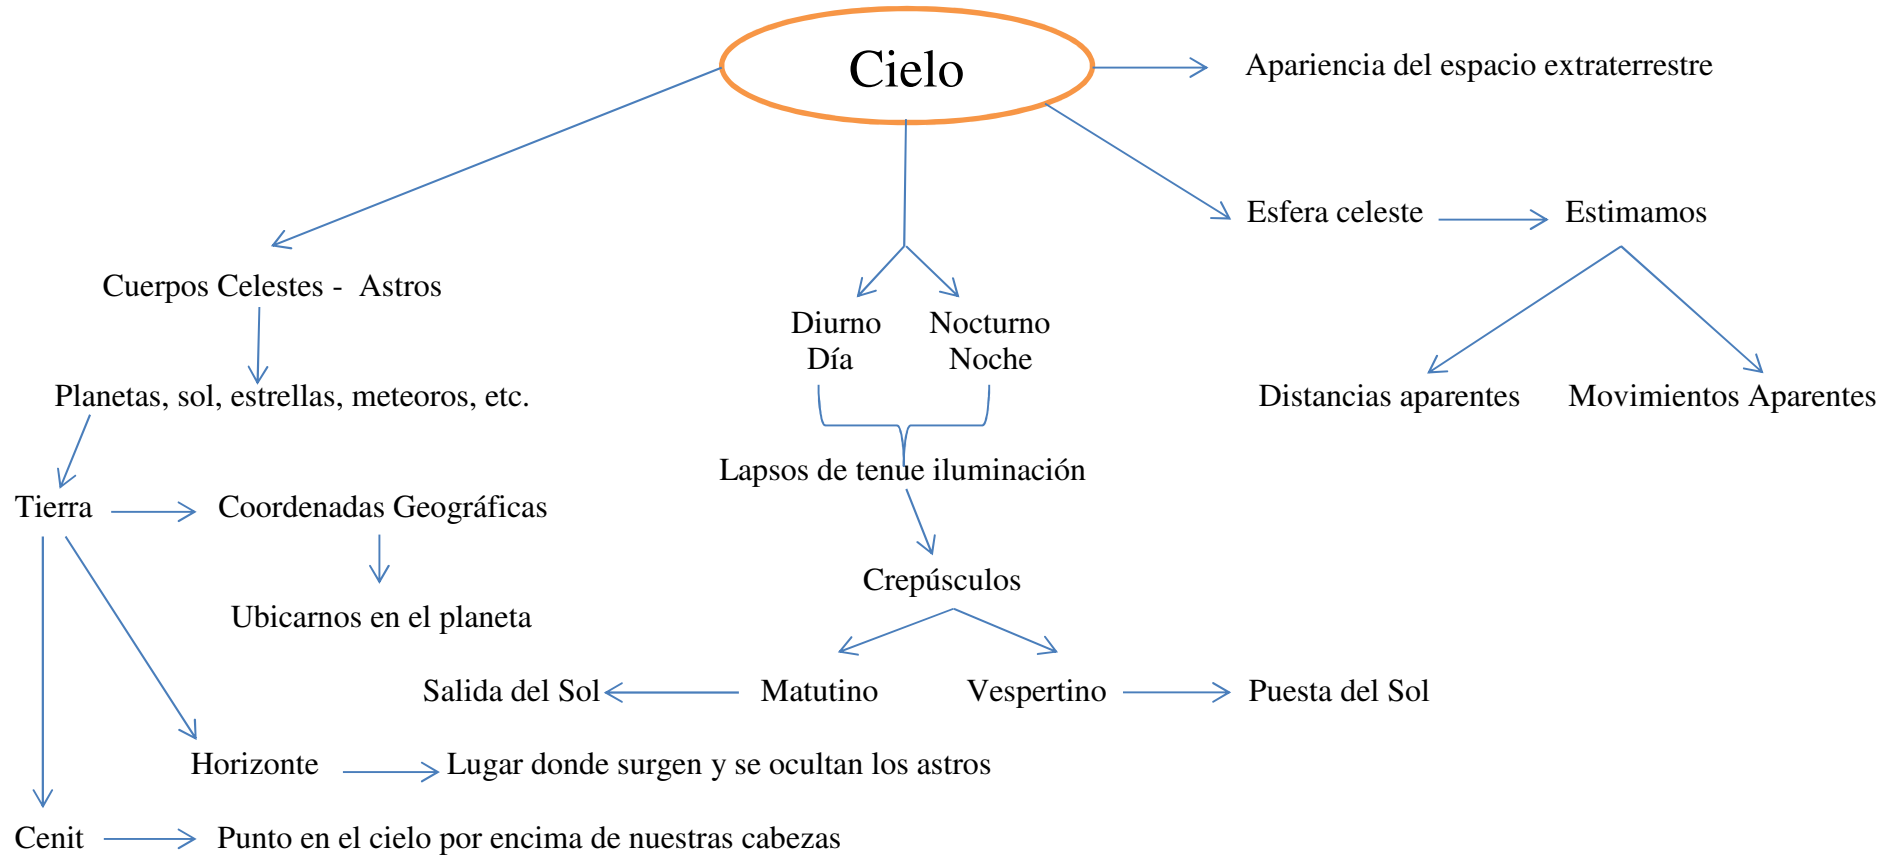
Cielo

Apariencia del espacio extraterrestre

Cuerpos Celestes - Astros

Planetas, sol, estrellas, meteoros, etc.

Tierra

Coordenadas Geográficas

Ubicarnos en el planeta

Horizonte

Lugar donde surgen y se ocultan los astros

Cenit

Punto en el cielo por encima de nuestras cabezas

Diurno
Día

Nocturno
Noche

Lapsos de tenue iluminación

Crepúsculos

Matutino

Salida del Sol

Vespertino

Puesta del Sol

Esfera celeste

Estimamos

Distancias aparentes

Movimientos Aparentes